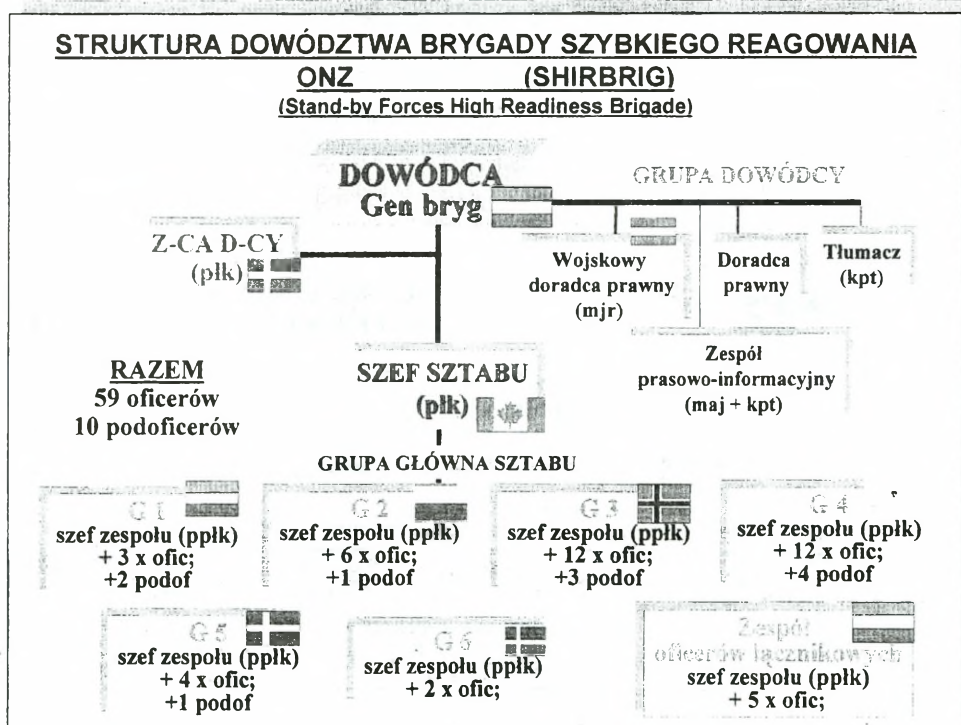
STRUKTURA DOWÓDZTWA BRYGADY SZYBKIEGO REAGOWANIA ONZ (SHIRBRIG)
(Stand-by Forces High Readiness Brigade)

DOWÓDCA
Gen bryg

GRUPA DOWÓDCY

Z-CA D-CY
(płk)

Wojskowy doradca prawny
(mjr)

Doradca prawny

Tłumacz
(kpt)

Zespół prasowo-informacyjny
(maj + kpt)

RAZEM
59 oficerów
10 podoficerów

SZEF SZTABU
(płk)

GRUPA GŁÓWNA SZTABU

G 1
szef zespołu (ppłk)
+ 3 x ofic;
+2 podof

G 2
szef zespołu (ppłk)
+ 6 x ofic;
+1 podof

G 3
szef zespołu (ppłk)
+ 12 x ofic;
+3 podof

G 4
szef zespołu (ppłk)
+ 12 x ofic;
+4 podof

G 5
szef zespołu (ppłk)
+ 4 x ofic;
+1 podof

G 6
szef zespołu (ppłk)
+ 2 x ofic;

Zespół oficerów łącznikowych
szef zespołu (ppłk)
+ 5 x ofic;